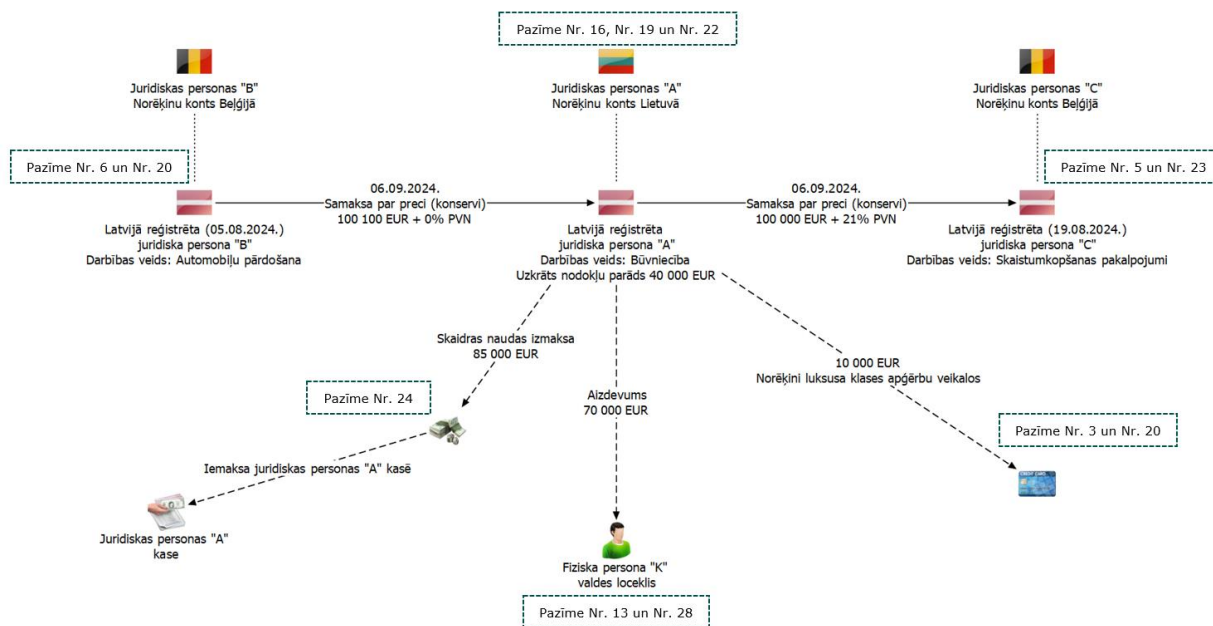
Pazīme Nr. 16, Nr. 19 un Nr. 22

Juridiskas personas "B"
Norēķinu konts Beļģijā

Juridiskas personas "A"
Norēķinu konts Lietuvā

Juridiskas personas "C"
Norēķinu konts Beļģijā

Pazīme Nr. 6 un Nr. 20

Pazīme Nr. 5 un Nr. 23

06.09.2024.
Samaksa par preci (konservi)
100 100 EUR + 0% PVN

06.09.2024.
Samaksa par preci (konservi)
100 000 EUR + 21% PVN

Latvijā reģistrēta (05.08.2024.)
juridiska persona "B"
Darbības veids: Automobiļu pārdošana

Latvijā reģistrēta
juridiska persona "A"
Darbības veids: Būvniecība
Uzkrāts nodokļu parāds 40 000 EUR

Latvijā reģistrēta (19.08.2024.)
juridiska persona "C"
Darbības veids: Skaistumkopšanas pakalpojumi

Skaidras naudas izmaksa
85 000 EUR

10 000 EUR
Norēķini luksusa klases apģērbu veikalos

Pazīme Nr. 24

Aizdevums
70 000 EUR

Pazīme Nr. 3 un Nr. 20

Iemaksa juridiskas personas "A" kasē

Juridiskas personas "A"
kase

Fiziska persona "K"
valdes loceklis

Pazīme Nr. 13 un Nr. 28